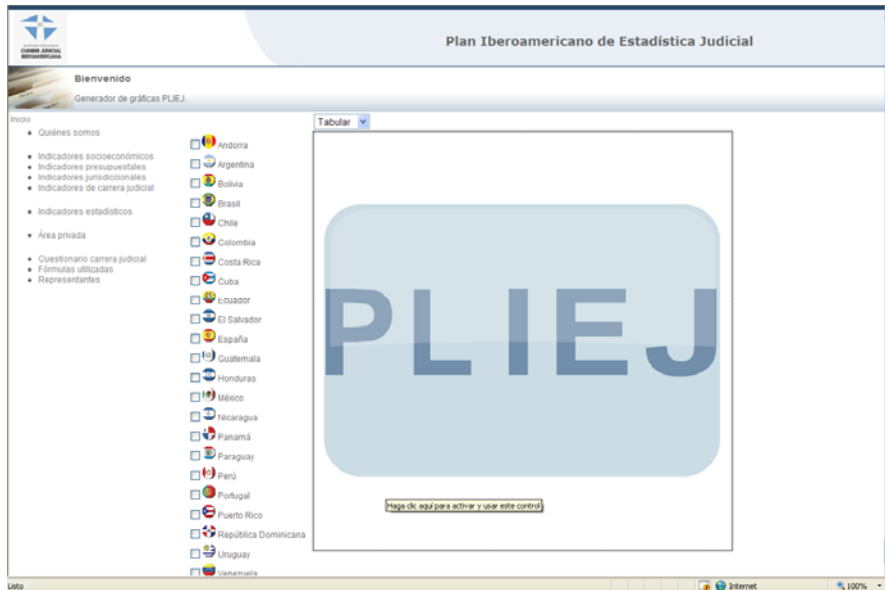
CUMBRE JUDICIAL IBEROAMERICANA

Plan Iberoamericano de Estadística Judicial

Bienvenido

Generador de gráficas PLIEJ.

Inicio

- Quiénes somos

- Indicadores socioeconómicos
- Indicadores presupuestales
- Indicadores jurisdiccionales
- Indicadores de carrera judicial

- Indicadores estadísticos

- Área privada

- Cuestionario carrera judicial
- Fórmulas utilizadas
- Representantes

Andorra
Argentina
Bolivia
Brasil
Chile
Colombia
Costa Rica
Cuba
Ecuador
El Salvador
España
Guatemala
Honduras
México
Nicaragua
Panamá
Paraguay
Perú
Portugal
Puerto Rico
República Dominicana
Uruguay
Venezuela

Tabular

PLIEJ

Haga clic aquí para activar y usar este control

Listo

Internet

100%